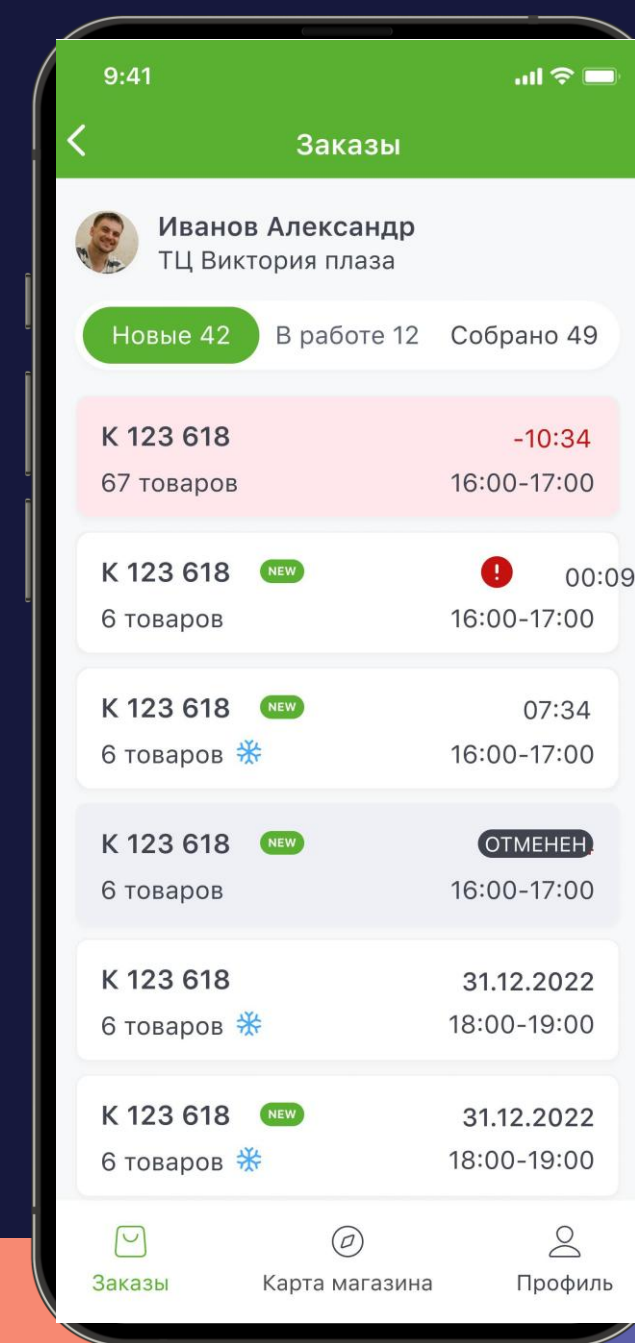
9:41

Заказы

Иванов Александр
ТЦ Виктория плаза

Новые 42 В работе 12 Собрано 49

К 123 618 -10:34
67 товаров 16:00-17:00

К 123 618 NEW 00:09
6 товаров 16:00-17:00

К 123 618 NEW 07:34
6 товаров 16:00-17:00

К 123 618 NEW ОТМЕНЕН
6 товаров 16:00-17:00

К 123 618 31.12.2022
6 товаров 18:00-19:00

К 123 618 NEW 31.12.2022
6 товаров 18:00-19:00

Заказы Карта магазина Профиль